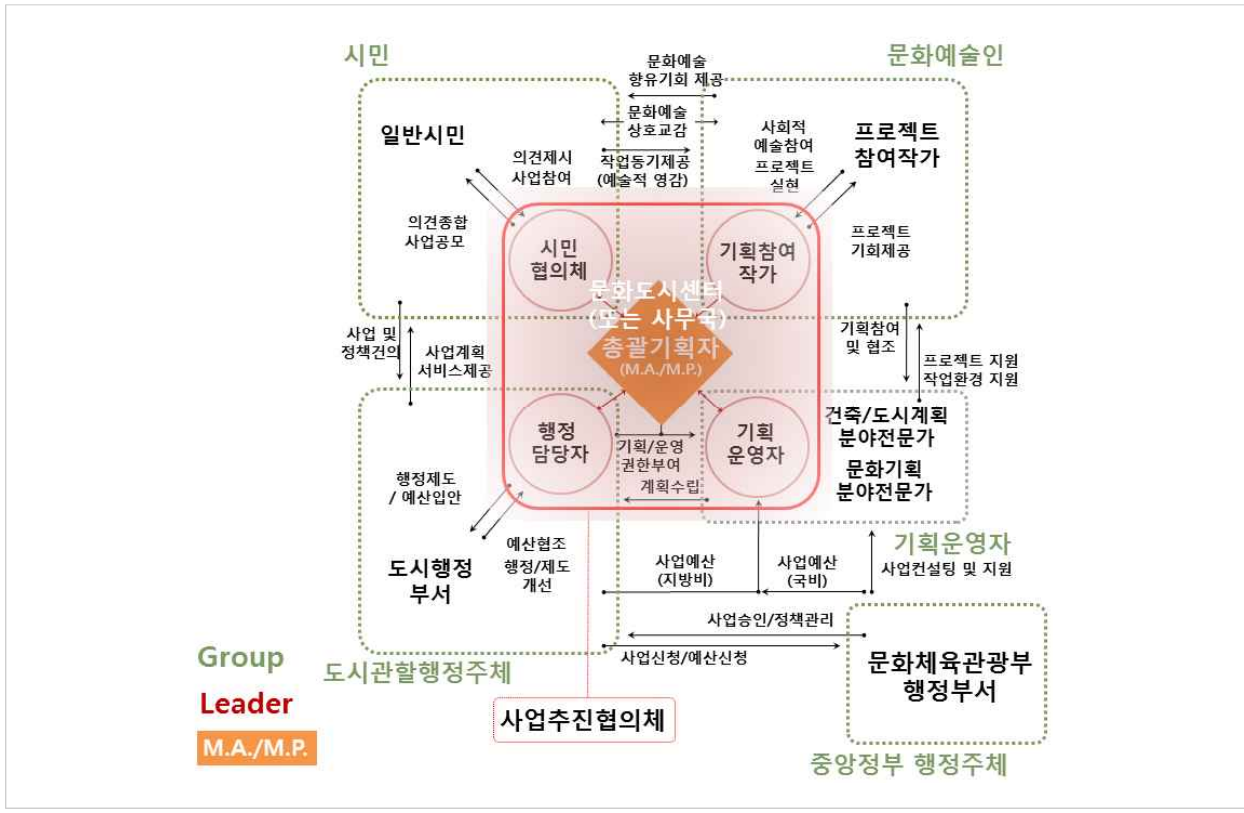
시민

문화예술인

문화예술
향유기회 제공

문화예술
상호교감

작업동기제공
(예술적 영감)

일반시민

의견제시
사업참여

사회적
예술참여
프로젝트
실현

프로젝트
참여작가

의견종합
사업공모

시민
협의체

기획참여
작가

프로젝트
기회제공

문화도시센터
(또는 사무국)
총괄기획자
(M.A./M.P.)

사업 및
정책건의

사업계획
서비스제공

기획참여
및 협조

프로젝트 지원
작업환경 지원

행정
담당자

기획/운영
권한부여

기획
운영자

건축/도시계획
분야전문가

문화기획
분야전문가

계획수립

행정제도
/ 예산입안

예산협조

행정/제도
개선

도시행정
부서

사업예산
(지방비)

사업예산
(국비)

기획운영자

사업컨설팅 및 지원

사업승인/정책관리

사업신청/예산신청

문화체육관광부
행정부서

Group

Leader

M.A./M.P.

도시관할행정주체

사업추진협의체

중앙정부 행정주체